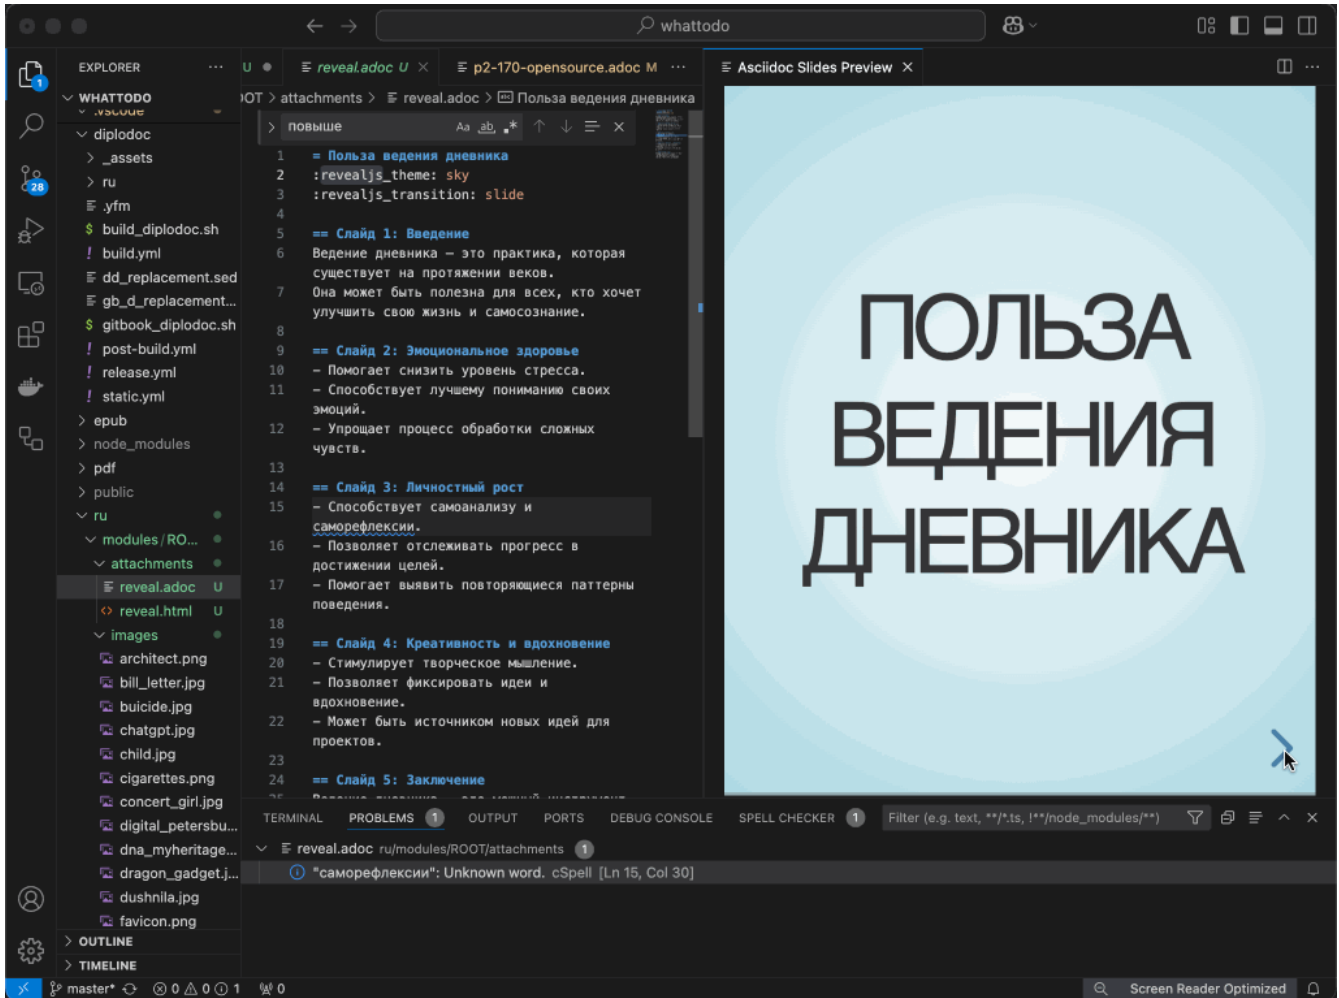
whattodo

EXPLORER ...
WHATTODO
.vscode
diplodoc
_assets
ru
.yfm
build_diplodoc.sh
build.yml
dd_replacement.sed
gb_d_replacement...
gitbook_diplodoc.sh
post-build.yml
release.yml
static.yml
epub
node_modules
pdf
public
ru
modules / RO...
attachments
reveal.adoc U
reveal.html U
images
architect.png
bill_letter.jpg
buicide.jpg
chatgpt.jpg
child.jpg
cigarettes.png
concert_girl.jpg
digital_petersbu...
dna_myheritage...
dragon_gadget.j...
dushnila.jpg
favicon.png
OUTLINE
TIMELINE

U reveal.adoc U p2-170-opensource.adoc M ...
OT > attachments > reveal.adoc > Польза ведения дневника
повыше

1 = Польза ведения дневника
2 :revealjs_theme: sky
3 :revealjs_transition: slide
4
5 == Слайд 1: Введение
6 Ведение дневника – это практика, которая существует на протяжении веков.
7 Она может быть полезна для всех, кто хочет улучшить свою жизнь и самосознание.
8
9 == Слайд 2: Эмоциональное здоровье
10 – Помогает снизить уровень стресса.
11 – Способствует лучшему пониманию своих эмоций.
12 – Упрощает процесс обработки сложных чувств.
13
14 == Слайд 3: Личностный рост
15 – Способствует самоанализу и саморефлексии.
16 – Позволяет отслеживать прогресс в достижении целей.
17 – Помогает выявить повторяющиеся паттерны поведения.
18
19 == Слайд 4: Креативность и вдохновение
20 – Стимулирует творческое мышление.
21 – Позволяет фиксировать идеи и вдохновение.
22 – Может быть источником новых идей для проектов.
23
24 == Слайд 5: Заключение

Asciidoc Slides Preview

ПОЛЬЗА ВЕДЕНИЯ ДНЕВНИКА

TERMINAL PROBLEMS 1 OUTPUT PORTS DEBUG CONSOLE SPELL CHECKER 1 Filter (e.g. text, **/*.ts, !**/node_modules/**)
reveal.adoc ru/modules/ROOT/attachments 1
"саморефлексии": Unknown word. cSpell [Ln 15, Col 30]

master* ⊗ 0 ⚠ 0 ⓘ 1 0 Screen Reader Optimized